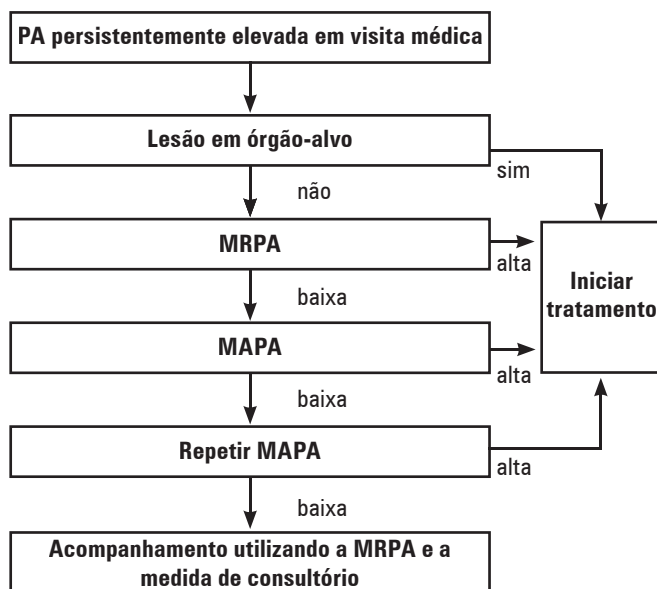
PA persistentemente elevada em visita médica

Lesão em órgão-alvo

sim

não

MRPA

alta

Iniciar tratamento

baixa

MAPA

alta

baixa

Repetir MAPA

alta

baixa

Acompanhamento utilizando a MRPA e a medida de consultório